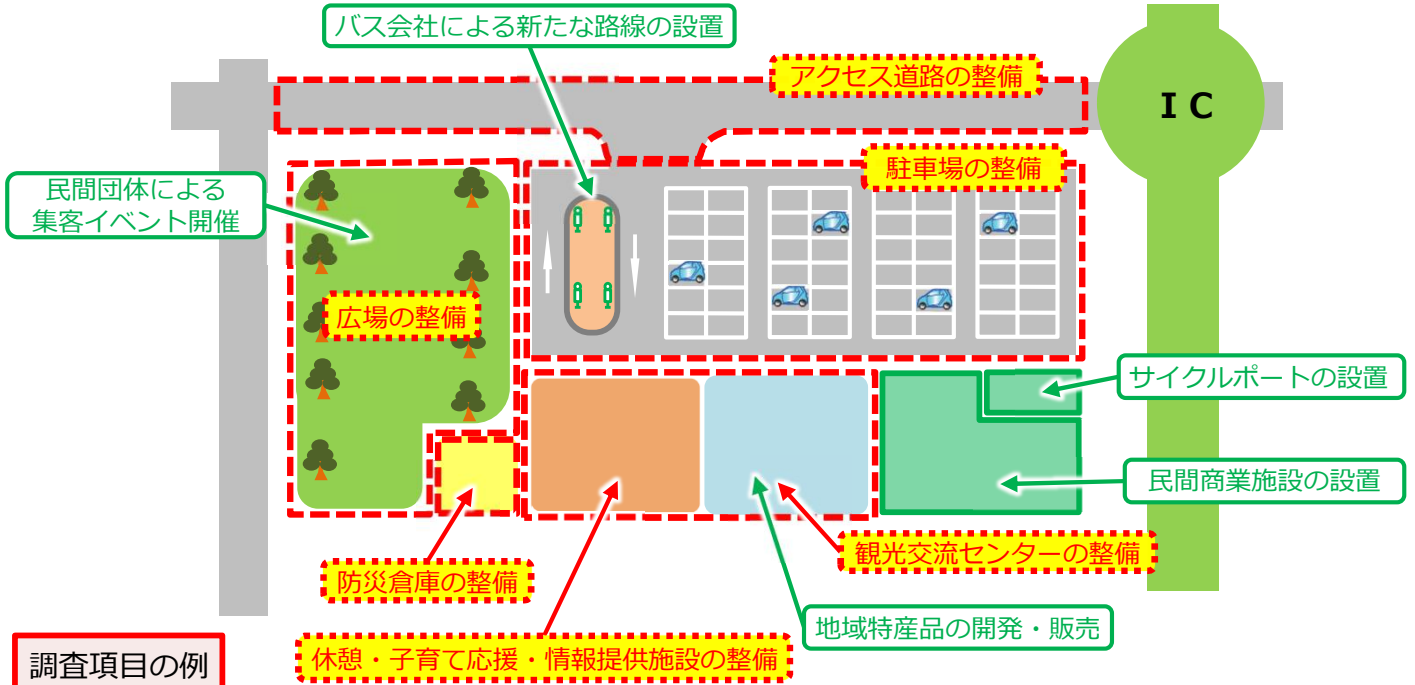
バス会社による新たな路線の設置

アクセス道路の整備

I C

民間団体による集客イベント開催

駐車場の整備

広場の整備

サイクルポートの設置

民間商業施設の設置

観光交流センターの整備

防災倉庫の整備

地域特産品の開発・販売

調査項目の例

休憩・子育て応援・情報提供施設の整備